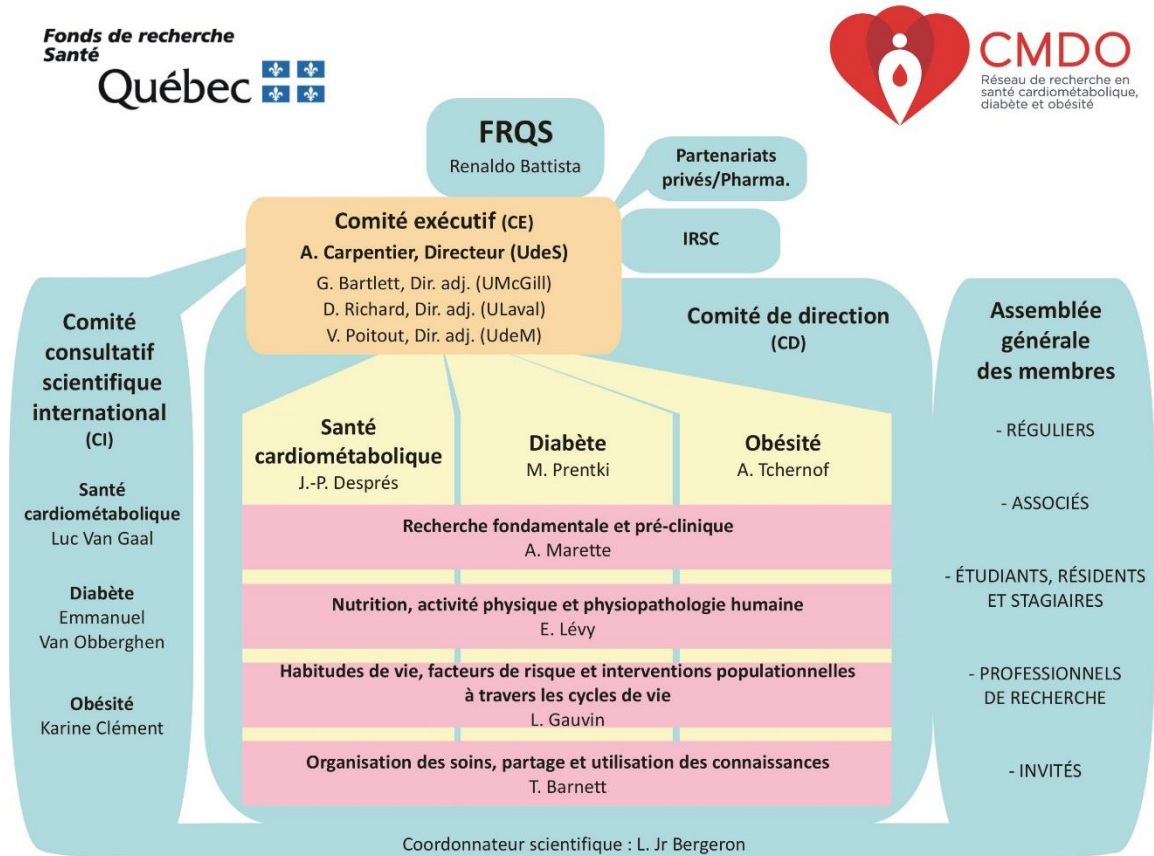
Fonds de recherche
Santé
Québec

CMDO
Réseau de recherche en santé cardiométabolique, diabète et obésité

FRQS
Renaldo Battista

Partenariats privés/Pharma.

IRSC

Comité exécutif (CE)
A. Carpentier, Directeur (UdeS)
G. Bartlett, Dir. adj. (UMcGill)
D. Richard, Dir. adj. (ULaval)
V. Poitout, Dir. adj. (UdeM)

Comité consultatif scientifique international (CI)

Santé cardiométabolique
Luc Van Gaal

Diabète
Emmanuel Van Obberghen

Obésité
Karine Clément

Comité de direction (CD)

Santé cardiométabolique
J.-P. Després

Diabète
M. Prentki

Obésité
A. Tchernof

Recherche fondamentale et pré-clinique
A. Marette

Nutrition, activité physique et physiopathologie humaine
E. Lévy

Habitudes de vie, facteurs de risque et interventions populationnelles à travers les cycles de vie
L. Gauvin

Organisation des soins, partage et utilisation des connaissances
T. Barnett

Assemblée générale des membres

- RÉGULIERS

- ASSOCIÉS

- ÉTUDIANTS, RÉSIDENTS ET STAGIAIRES

- PROFESSIONNELS DE RECHERCHE

- INVITÉS

Coordonnateur scientifique : L. Jr Bergeron